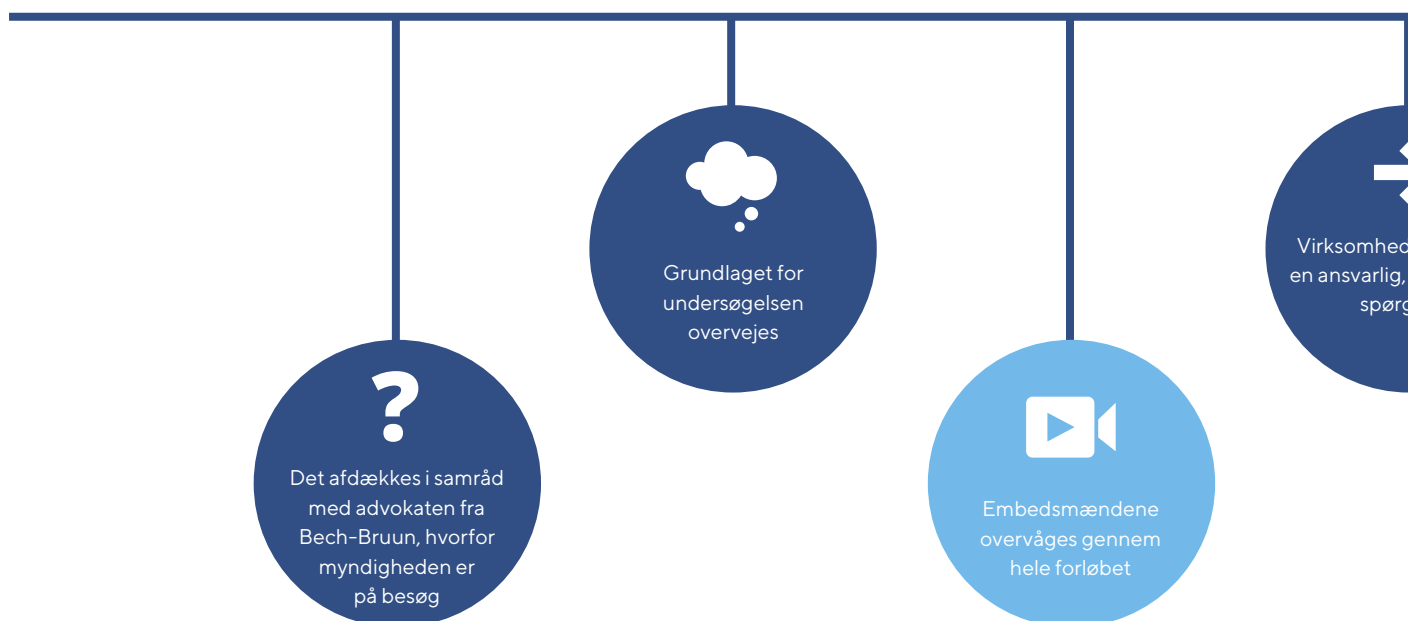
?

Det afdækkes i samråd med advokaten fra Bech-Bruun, hvorfor myndigheden er på besøg

Grundlaget for undersøgelsen overvejes

Embedsmændene overvåges gennem hele forløbet

Virksomhed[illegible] en ansvarlig, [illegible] spørg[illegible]